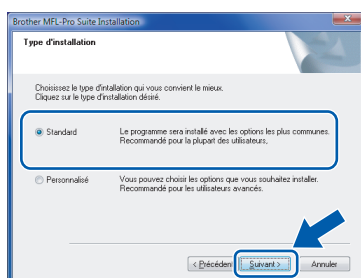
Brother MFL-Pro Suite Installation

Type d'installation

Choisissez le type d'installation qui vous convient le mieux.
Cliquez sur le type d'installation désiré.

Standard

Le programme sera installé avec les options les plus communes.
Recommandé pour la plupart des utilisateurs.

Personnalisé

Vous pouvez choisir les options que vous souhaitez installer.
Recommandé pour les utilisateurs avancés.

< Précédent

Suivant >

Annuler